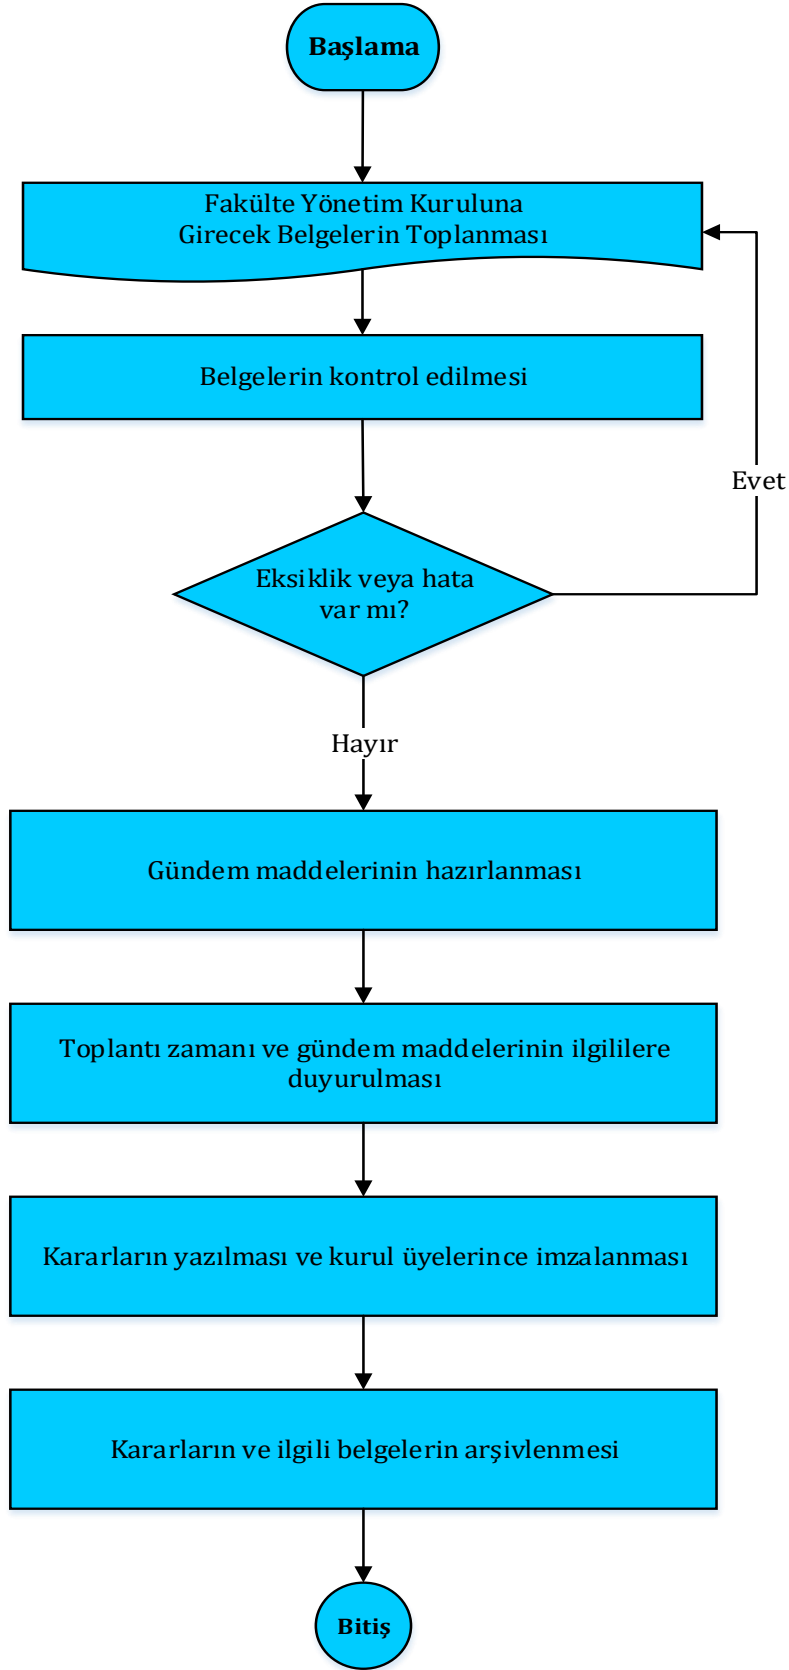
Başlama

Fakülte Yönetim Kuruluna Girecek Belgelerin Toplanması

Belgelerin kontrol edilmesi

Eksiklik veya hata var mı?

Evet

Hayır

Gündem maddelerinin hazırlanması

Toplantı zamanı ve gündem maddelerinin ilgililere duyurulması

Kararların yazılması ve kurul üyelerince imzalanması

Kararların ve ilgili belgelerin arşivlenmesi

Bitiş